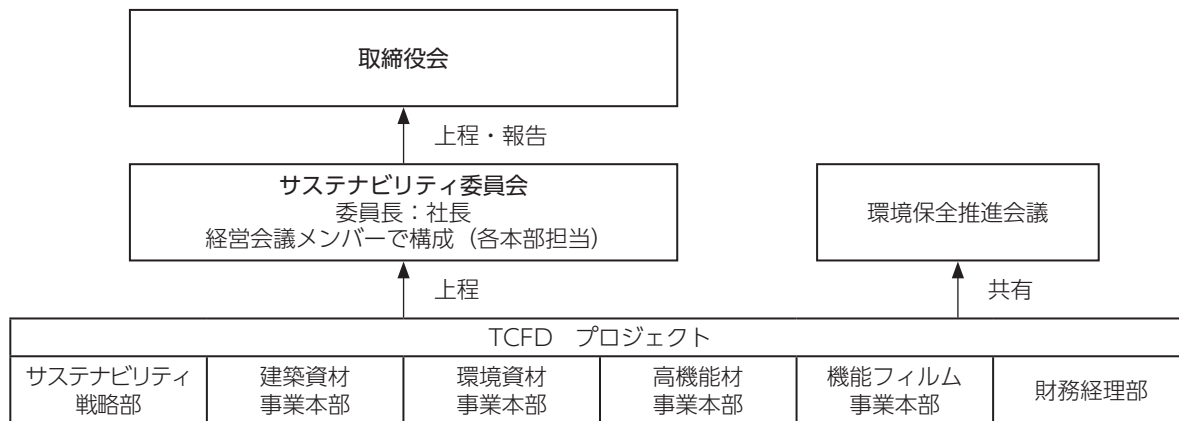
取締役会

上程・報告

サステナビリティ委員会
委員長：社長
経営会議メンバーで構成（各本部担当）

環境保全推進会議

上程

共有

TCFD　プロジェクト

| サステナビリティ戦略部 | 建築資材事業本部 | 環境資材事業本部 | 高機能材事業本部 | 機能フィルム事業本部 | 財務経理部 |
|---|---|---|---|---|---|